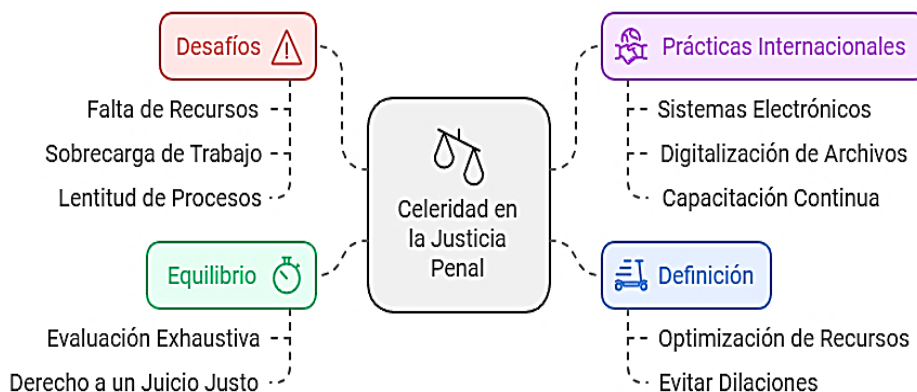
Desafíos

Falta de Recursos

Sobrecarga de Trabajo

Lentitud de Procesos

Prácticas Internacionales

Sistemas Electrónicos

Digitalización de Archivos

Capacitación Continua

Celeridad en la Justicia Penal

Equilibrio

Evaluación Exhaustiva

Derecho a un Juicio Justo

Definición

Optimización de Recursos

Evitar Dilaciones